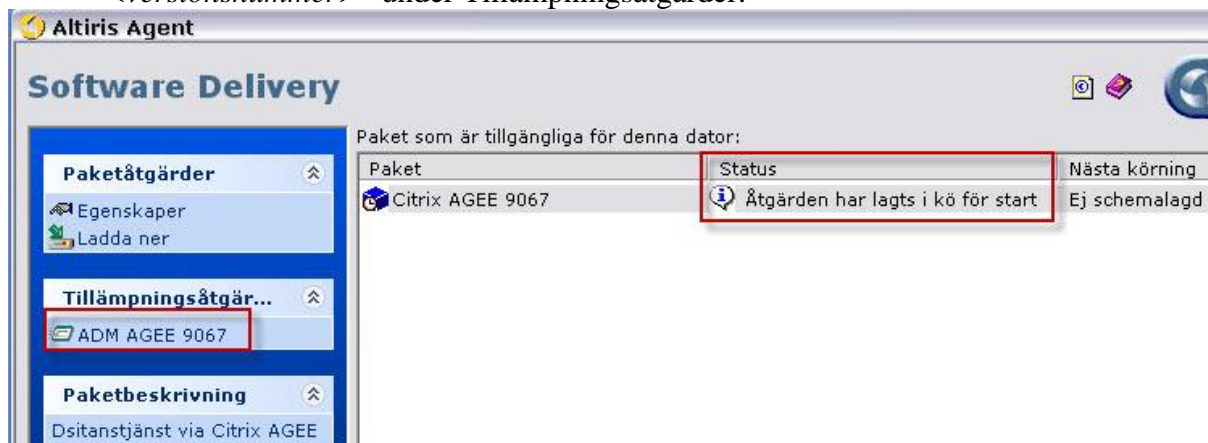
<versionsnummer> under Tillämpningsåtgärder.

Altiris Agent

Software Delivery

Paketåtgärder
Egenskaper
Ladda ner

Tillämpningsåtgär...
ADM AGEE 9067

Paketbeskrivning
Dsitanstjänst via Citrix AGEE

Paket som är tillgängliga för denna dator:

| Paket | Status | Nästa körning |
|---|---|---|
| Citrix AGEE 9067 | Åtgärden har lagts i kö för start | Ej schemalagd |